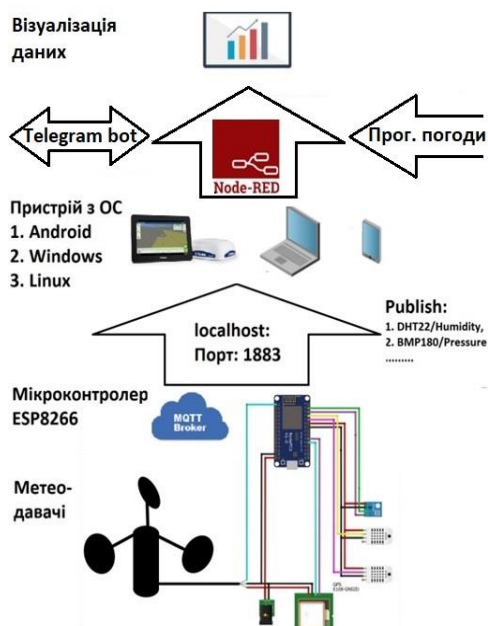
Візуалізація даних

Telegram bot

Node-RED

Прог. погоди

Пристрій з ОС
1. Android
2. Windows
3. Linux

localhost:
Порт: 1883

Publish:
1. DHT22/Humidity,
2. BMP180/Pressure
.........

Мікроконтролер ESP8266

MQTT Broker

Метео-давачі